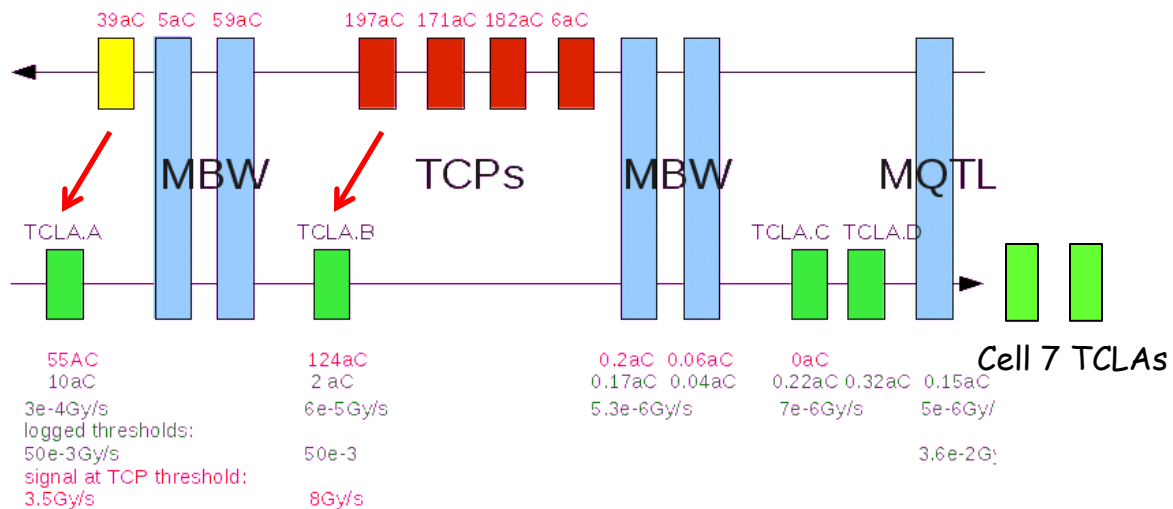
39aC 5aC 59aC 197aC 171aC 182aC 6aC

MBW TCPs MBW MQTL

TCLA.A TCLA.B TCLA.C TCLA.D

Cell 7 TCLAs

55AC
10aC
3e-4Gy/s
logged thresholds:
50e-3Gy/s
signal at TCP threshold:
3.5Gy/s

124aC
2 aC
6e-5Gy/s
50e-3
8Gy/s

0.2aC 0.06aC
0.17aC 0.04aC
5.3e-6Gy/s

0aC
0.22aC 0.32aC
7e-6Gy/s

0.15aC
5e-6Gy/
3.6e-2Gy